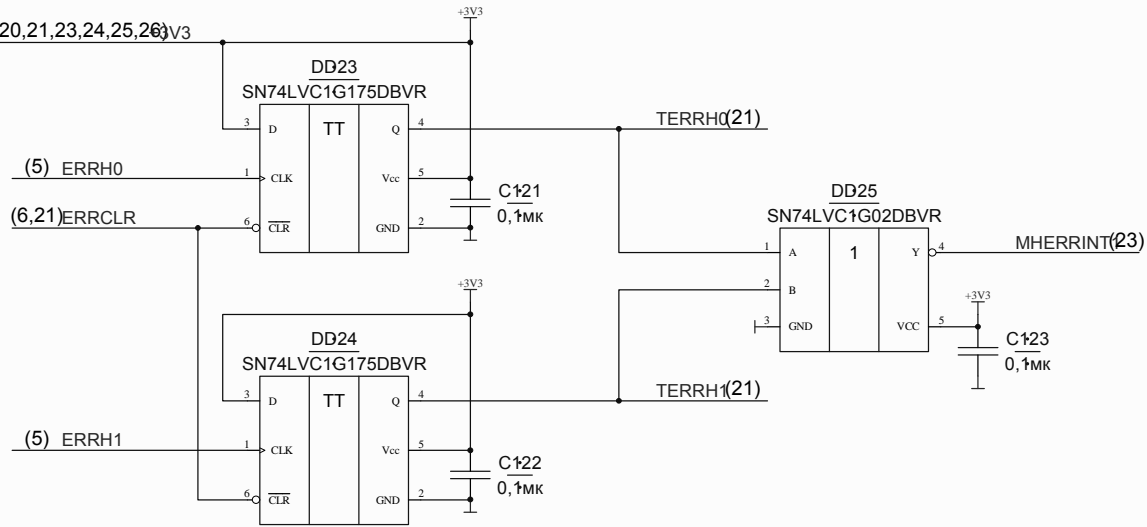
20,21,23,24,25,26) 3V3

+3V3

DD23
SN74LVC1G175DBVR

3 D
TT
Q 4
TERRH0(21)

(5) ERRH0
1 CLK
Vcc 5
C121
0,1мк

(6,21) ERRCLR
6 $\overline{CLR}$
GND 2

DD25
SN74LVC1G02DBVR

1 A
1
Y 4
MHERRINT(23)

2 B

3 GND
VCC 5

+3V3

C123
0,1мк

+3V3

DD24
SN74LVC1G175DBVR

3 D
TT
Q 4
TERRH1(21)

(5) ERRH1
1 CLK
Vcc 5
C122
0,1мк

6 $\overline{CLR}$
GND 2